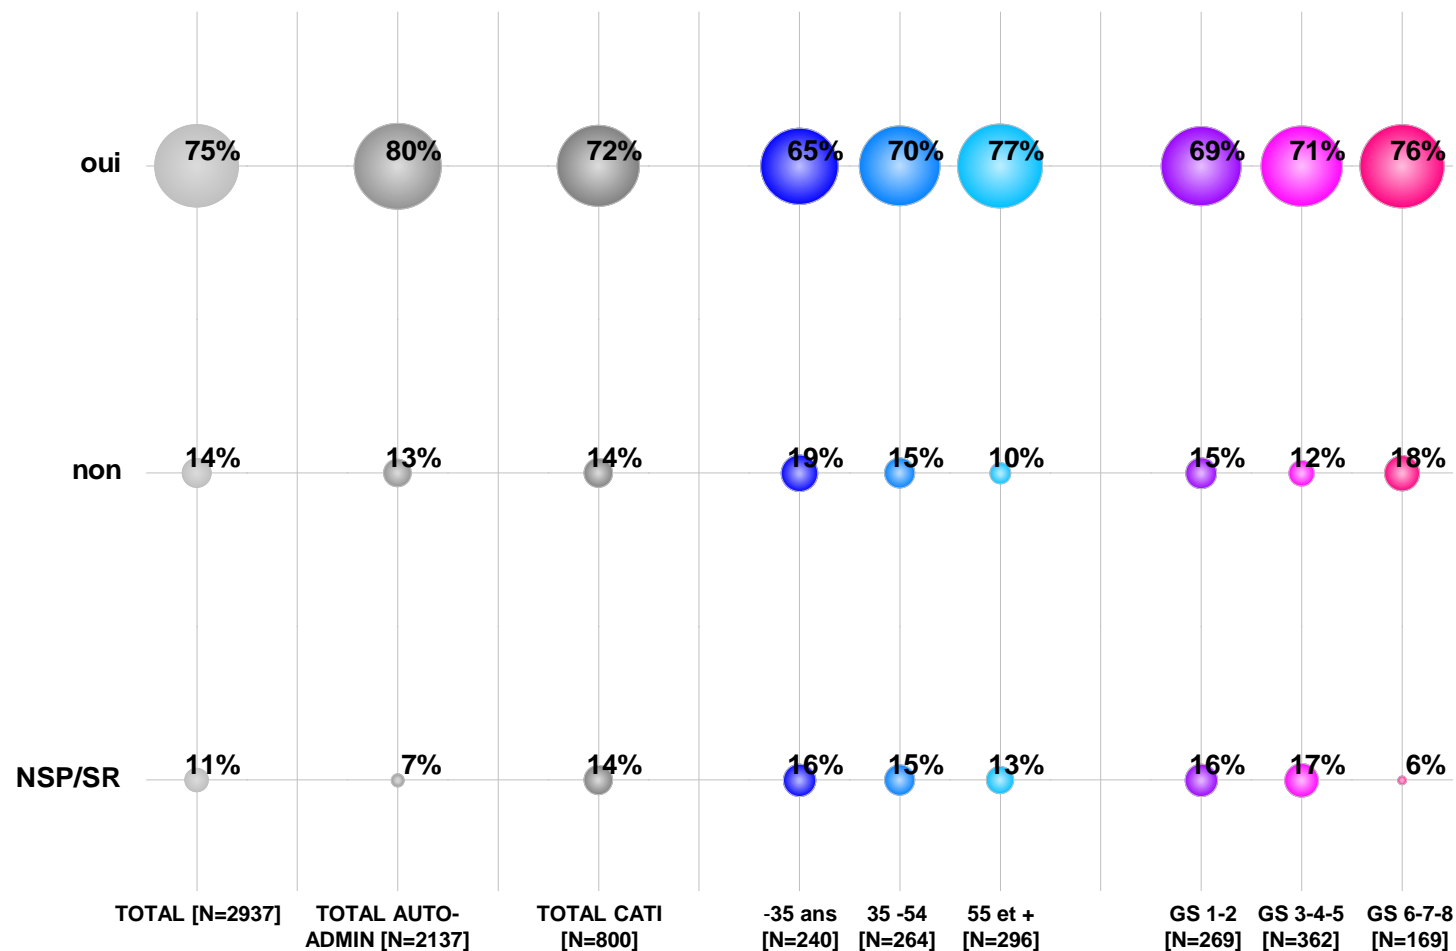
| | TOTAL [N=2937] | TOTAL AUTO-ADMIN [N=2137] | TOTAL CATI [N=800] | -35 ans [N=240] | 35 -54 [N=264] | 55 et + [N=296] | GS 1-2 [N=269] | GS 3-4-5 [N=362] | GS 6-7-8 [N=169] |
|---|---|---|---|---|---|---|---|---|---|
| oui | 75% | 80% | 72% | 65% | 70% | 77% | 69% | 71% | 76% |
| non | 14% | 13% | 14% | 19% | 15% | 10% | 15% | 12% | 18% |
| NSP/SR | 11% | 7% | 14% | 16% | 15% | 13% | 16% | 17% | 6% |